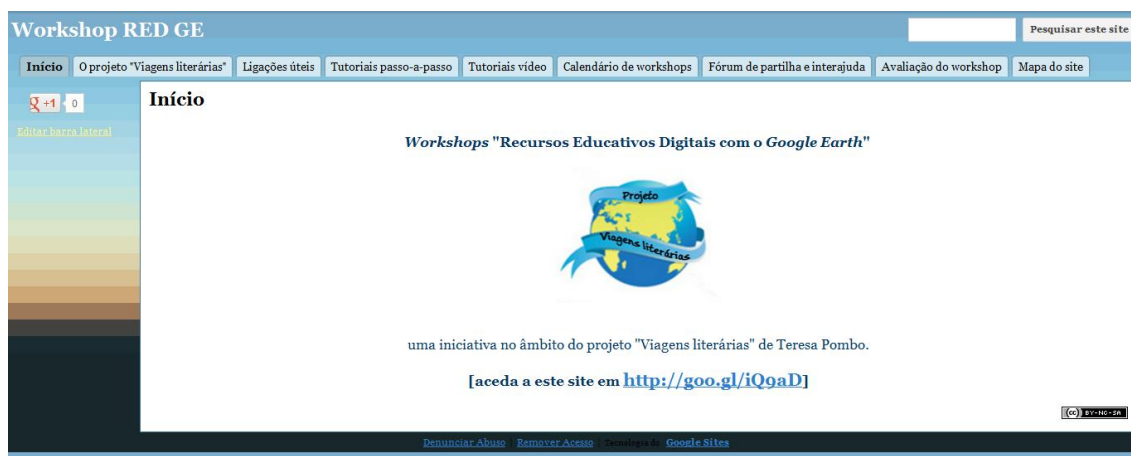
Workshop RED GE

Pesquisar este site

Início | O projeto "Viagens literárias" | Ligações úteis | Tutoriais passo-a-passo | Tutoriais vídeo | Calendário de workshops | Fórum de partilha e interajuda | Avaliação do workshop | Mapa do site

g +1 0

Editar barra lateral

Início

*Workshops* "Recursos Educativos Digitais com o *Google Earth*"

Projeto
Viagens literárias

uma iniciativa no âmbito do projeto "Viagens literárias" de Teresa Pombo.

[aceda a este site em http://goo.gl/iQ9aD]

(cc) BY-NC-SA

Denunciar Abuso | Remover Acesso | Tecnologia do Google Sites